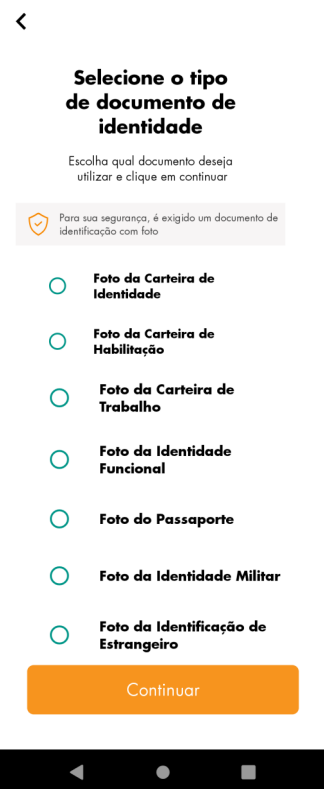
Selecione o tipo de documento de identidade

Escolha qual documento deseja utilizar e clique em continuar

Para sua segurança, é exigido um documento de identificação com foto

Foto da Carteira de Identidade

Foto da Carteira de Habilitação

Foto da Carteira de Trabalho

Foto da Identidade Funcional

Foto do Passaporte

Foto da Identidade Militar

Foto da Identificação de Estrangeiro

Continuar